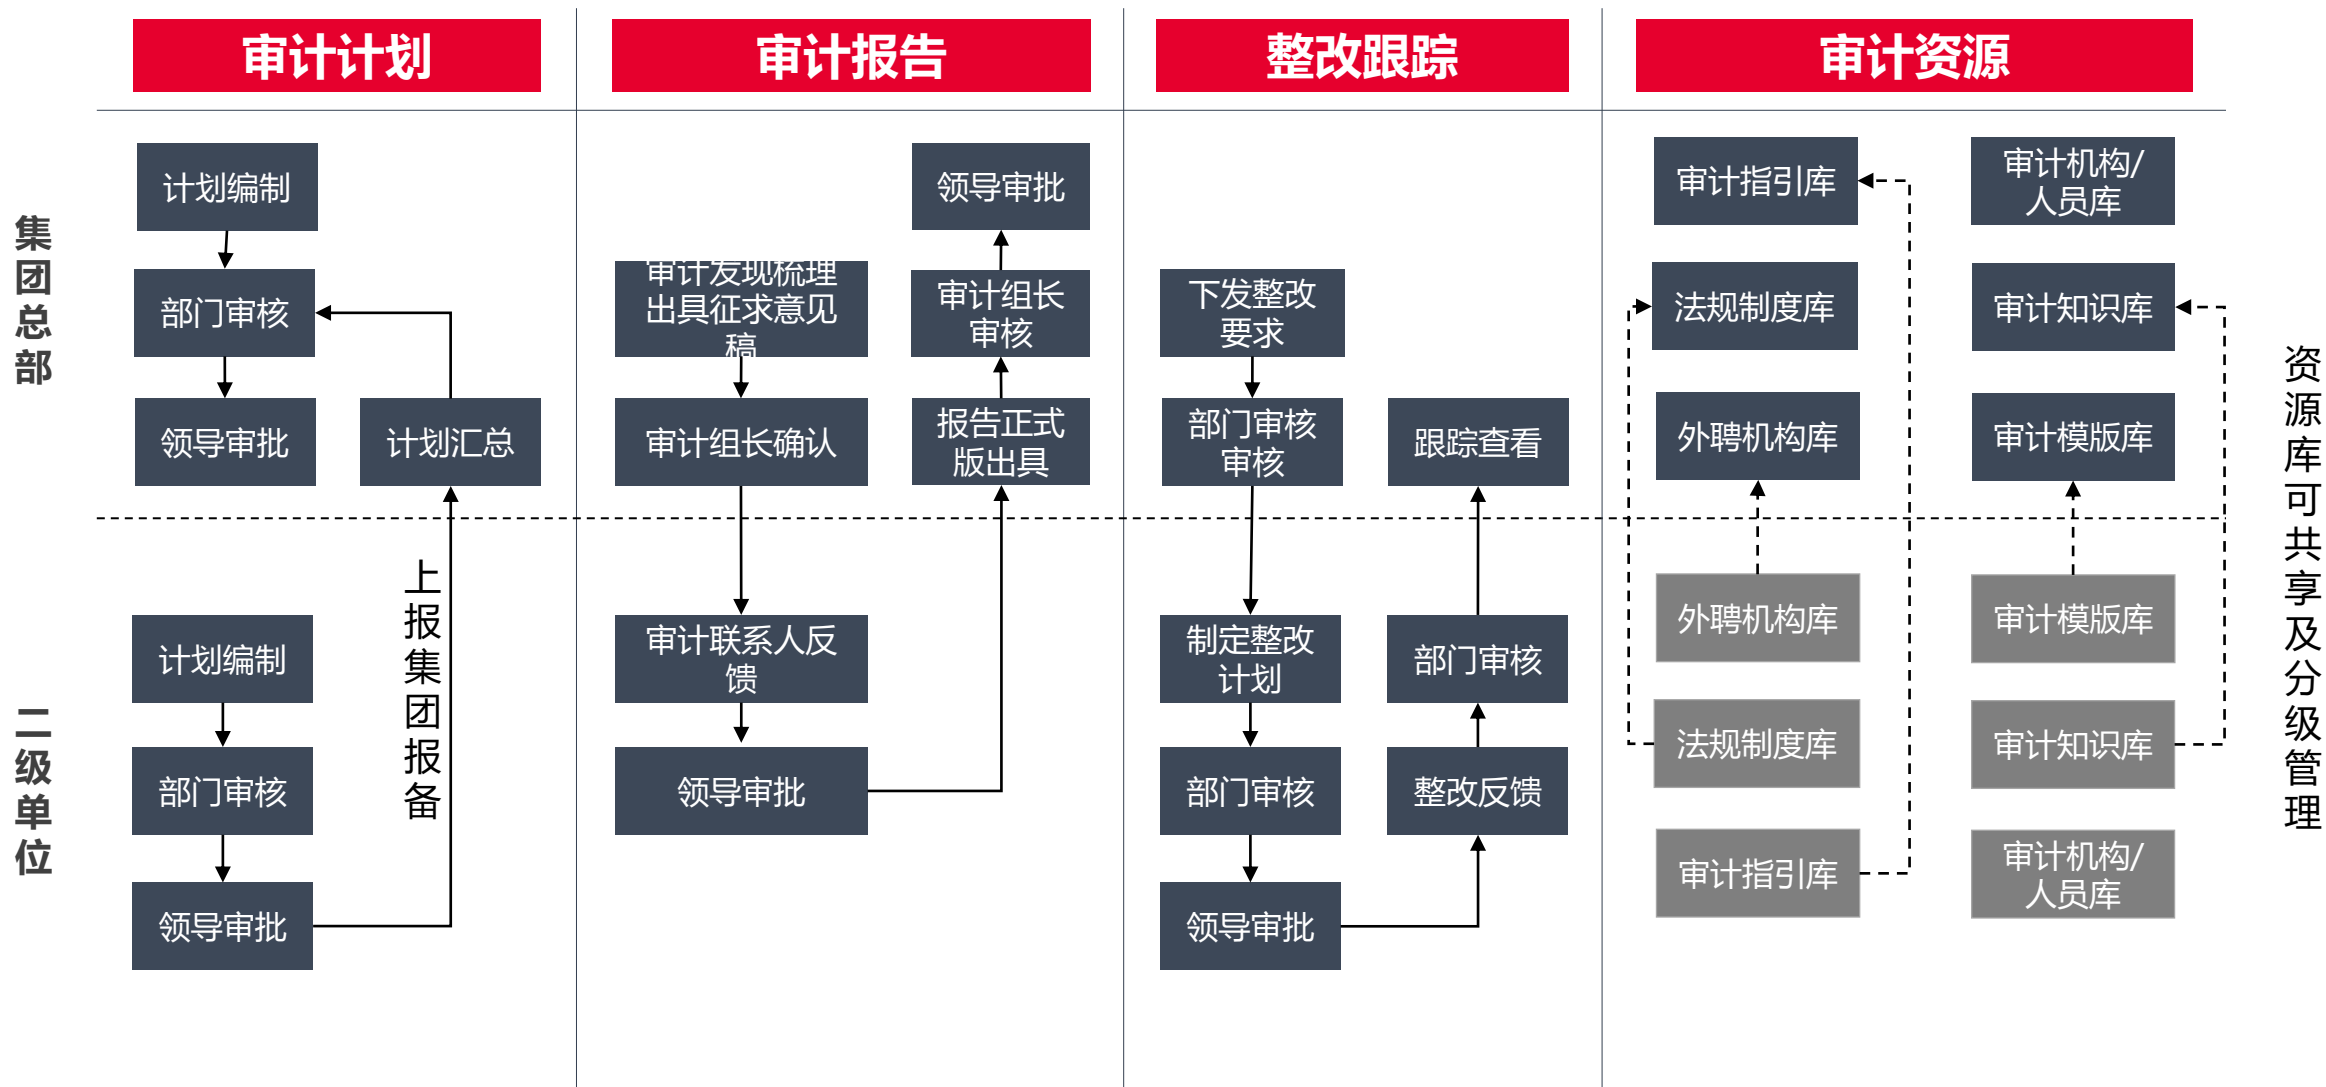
审计计划

审计报告

整改跟踪

审计资源

集团总部

计划编制

部门审核

领导审批

计划汇总

领导审批

审计发现梳理出具征求意见稿

审计组长审核

审计组长确认

报告正式版出具

下发整改要求

部门审核审核

跟踪查看

审计指引库

审计机构/人员库

法规制度库

审计知识库

外聘机构库

审计模版库

二级单位

计划编制

部门审核

领导审批

上报集团报备

审计联系人反馈

领导审批

制定整改计划

部门审核

领导审批

部门审核

整改反馈

外聘机构库

审计模版库

法规制度库

审计知识库

审计指引库

审计机构/人员库

资源库可共享及分级管理